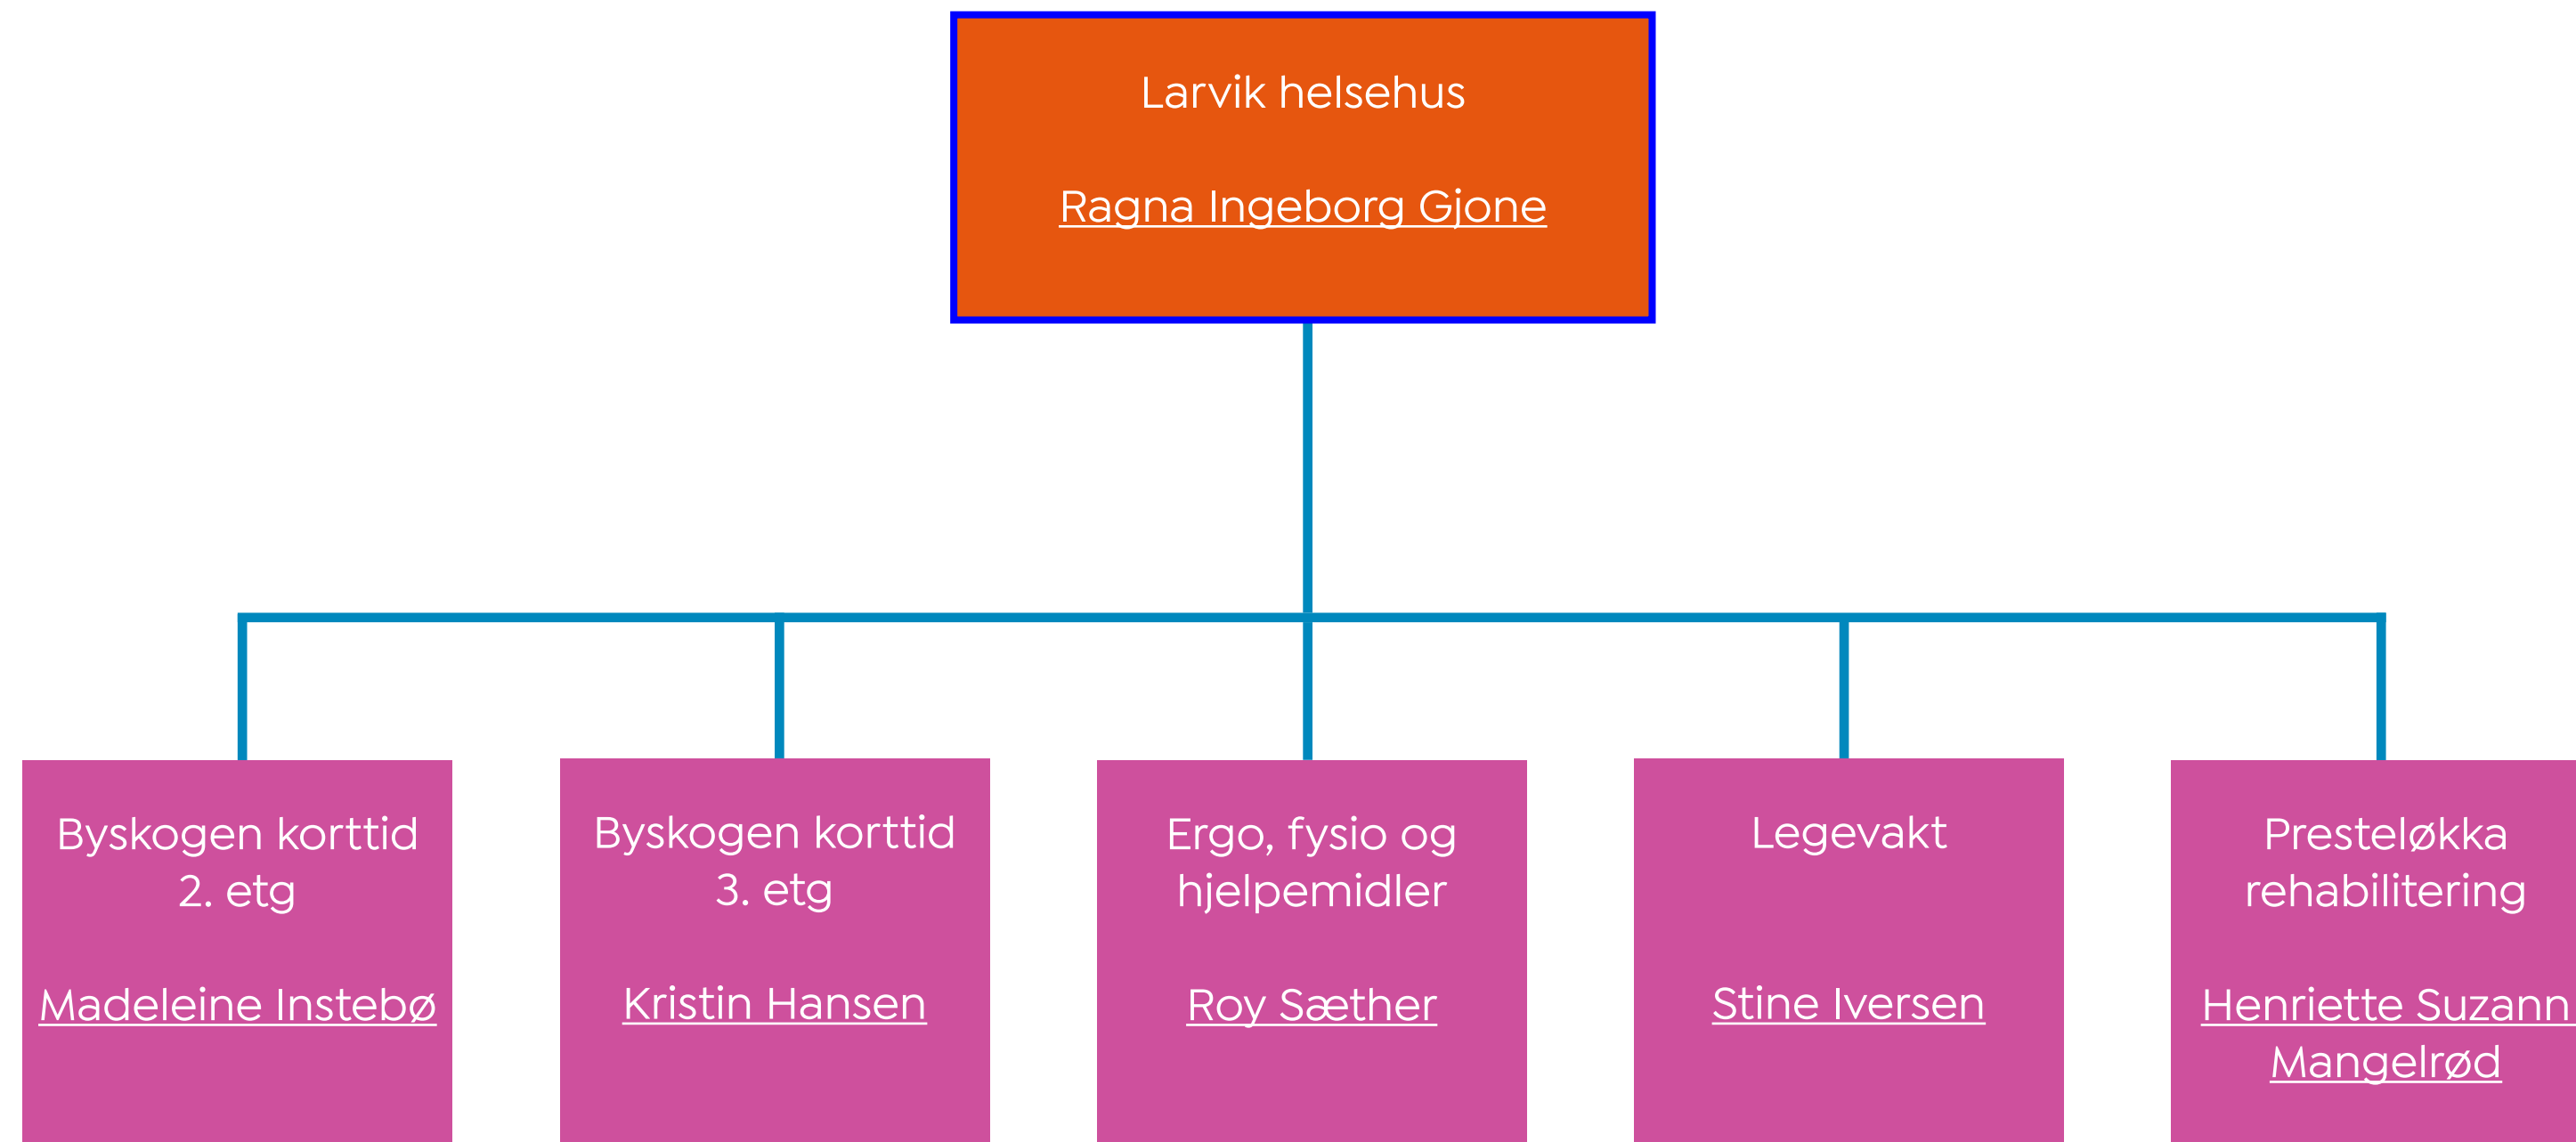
Larvik helsehus

Ragna Ingeborg Gjone

Byskogen korttid 2. etg

Madeleine Instebø

Byskogen korttid 3. etg

Kristin Hansen

Ergo, fysio og hjelpemidler

Roy Sæther

Legevakt

Stine Iversen

Presteløkka rehabilitering

Henriette Suzann Mangelrød